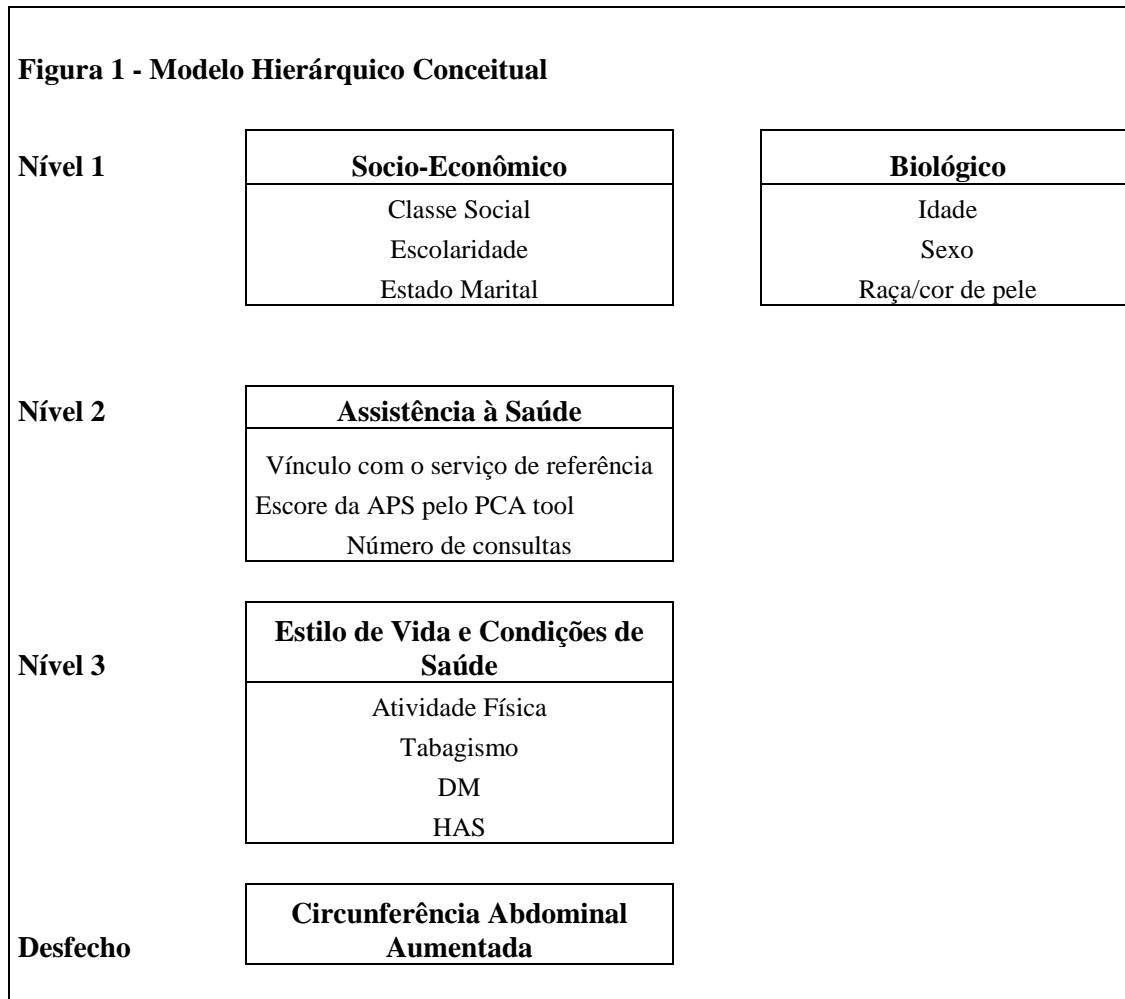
Figura 1 - Modelo Hierárquico Conceitual

Nível 1

Socio-Econômico
Classe Social
Escolaridade
Estado Marital

Biológico
Idade
Sexo
Raça/cor de pele

Nível 2

Assistência à Saúde
Vínculo com o serviço de referência
Escore da APS pelo PCA tool
Número de consultas

Nível 3

Estilo de Vida e Condições de Saúde
Atividade Física
Tabagismo
DM
HAS

Desfecho

Circunferência Abdominal Aumentada